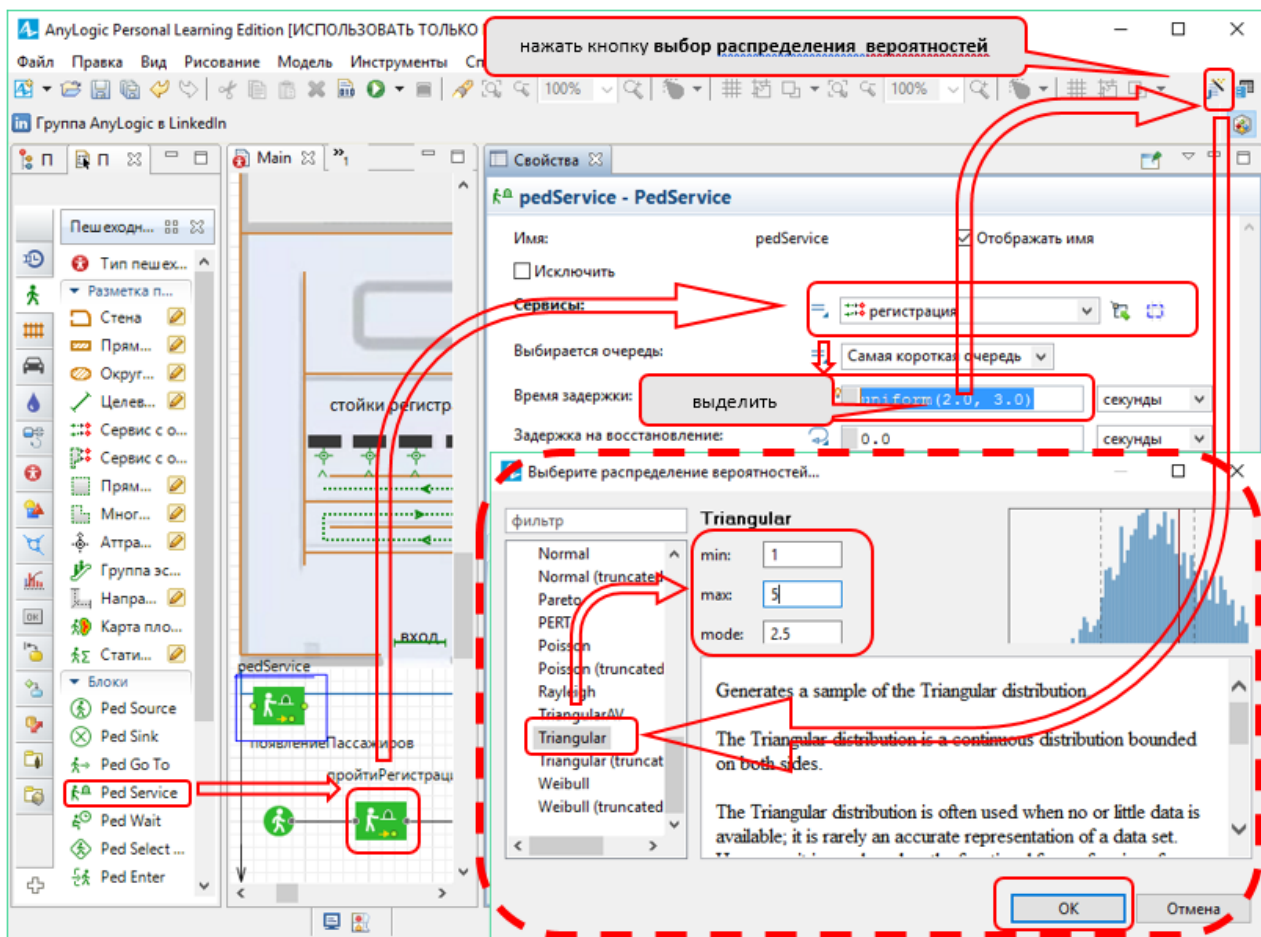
AnyLogic Personal Learning Edition [ИСПОЛЬЗОВАТЬ ТОЛЬКО

нажать кнопку **выбор распределения вероятностей**

Файл Правка Вид Рисование Модель Инструменты Сп

100% 100%

Группа AnyLogic в LinkedIn

П П Main Свойства

pedService - PedService

Имя: pedService Отображать имя

Исключить

Сервисы: регистрация

Выбирается очередь: Самая короткая очередь

Время задержки: выделить uniform(2.0, 3.0) секунды

Задержка на восстановление: 0.0 секунды

Пешеходн...
Тип пешех...
Разметка п...
Стена
Прям...
Округ...
Целев...
Сервис с о...
Сервис с о...
Прям...
Мног...
Аттра...
Группа эс...
Напра...
Карта пло...
Стати...
Блоки
Ped Source
Ped Sink
Ped Go To
Ped Service
Ped Wait
Ped Select ...
Ped Enter

стойки регистра

вход

pedService

появлениеПассажиров

пройтиРегистрац

Выберите распределение вероятностей...

фильтр

Normal
Normal (truncated
Pareto
PERT
Poisson
Poisson (truncated
Rayleigh
TriangularAV
Triangular
Triangular (truncat
Weibull
Weibull (truncated

Triangular

min: 1

max: 5

mode: 2.5

Generates a sample of the Triangular distribution.

The Triangular distribution is a continuous distribution bounded on both sides.

The Triangular distribution is often used when no or little data is available; it is rarely an accurate representation of a data set.

OK Отмена